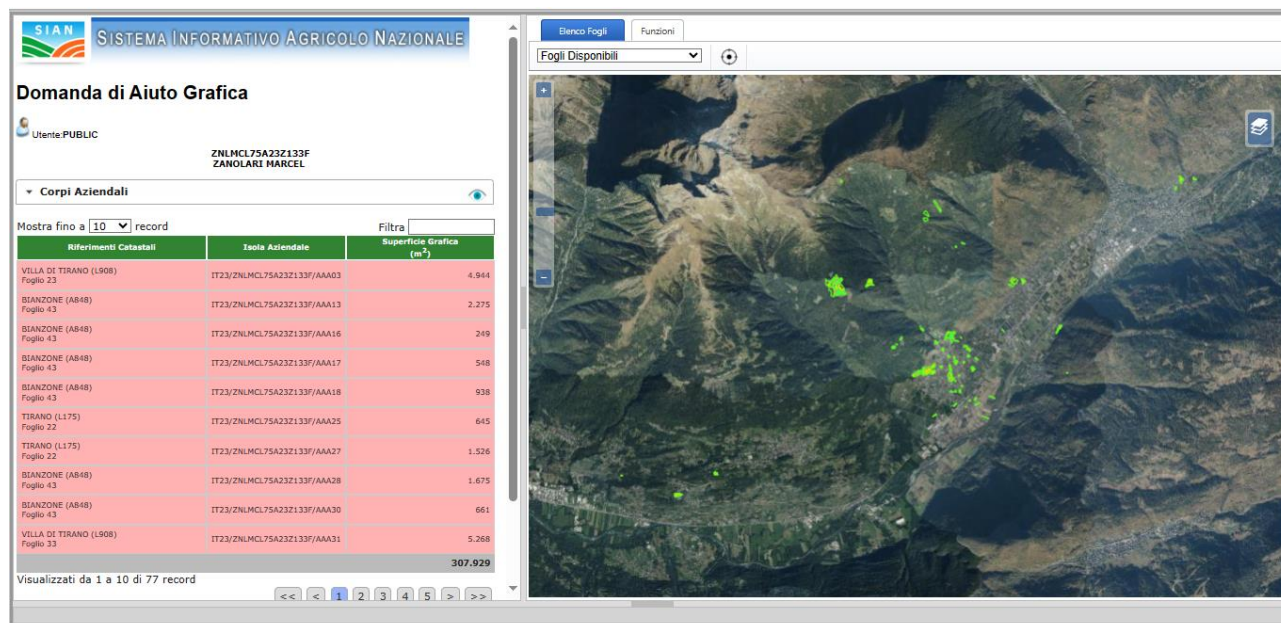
SIAN SISTEMA INFORMATIVO AGRICOLO NAZIONALE

Domanda di Aiuto Grafica

Utente:PUBLIC

ZNLMCL75A23Z133F
ZANOLARI MARCEL

Corpi Aziendali

Mostra fino a 10 record

Filtra

| Riferimenti Catastali | Isola Aziendale | Superficie Grafica ($m^2$) |
|---|---|---|
| VILLA DI TIRANO (L908) Foglio 23 | IT23/ZNLMCL75A23Z133F/AAA03 | 4.944 |
| BIANZONE (A848) Foglio 43 | IT23/ZNLMCL75A23Z133F/AAA13 | 2.275 |
| BIANZONE (A848) Foglio 43 | IT23/ZNLMCL75A23Z133F/AAA16 | 249 |
| BIANZONE (A848) Foglio 43 | IT23/ZNLMCL75A23Z133F/AAA17 | 548 |
| BIANZONE (A848) Foglio 43 | IT23/ZNLMCL75A23Z133F/AAA18 | 938 |
| TIRANO (L175) Foglio 22 | IT23/ZNLMCL75A23Z133F/AAA25 | 645 |
| TIRANO (L175) Foglio 22 | IT23/ZNLMCL75A23Z133F/AAA27 | 1.526 |
| BIANZONE (A848) Foglio 43 | IT23/ZNLMCL75A23Z133F/AAA28 | 1.675 |
| BIANZONE (A848) Foglio 43 | IT23/ZNLMCL75A23Z133F/AAA30 | 661 |
| VILLA DI TIRANO (L908) Foglio 33 | IT23/ZNLMCL75A23Z133F/AAA31 | 5.268 |
| | | 307.929 |

Visualizzati da 1 a 10 di 77 record

<< < 1 2 3 4 5 > >>

Elenco Fogli Funzioni

Fogli Disponibili

+
−